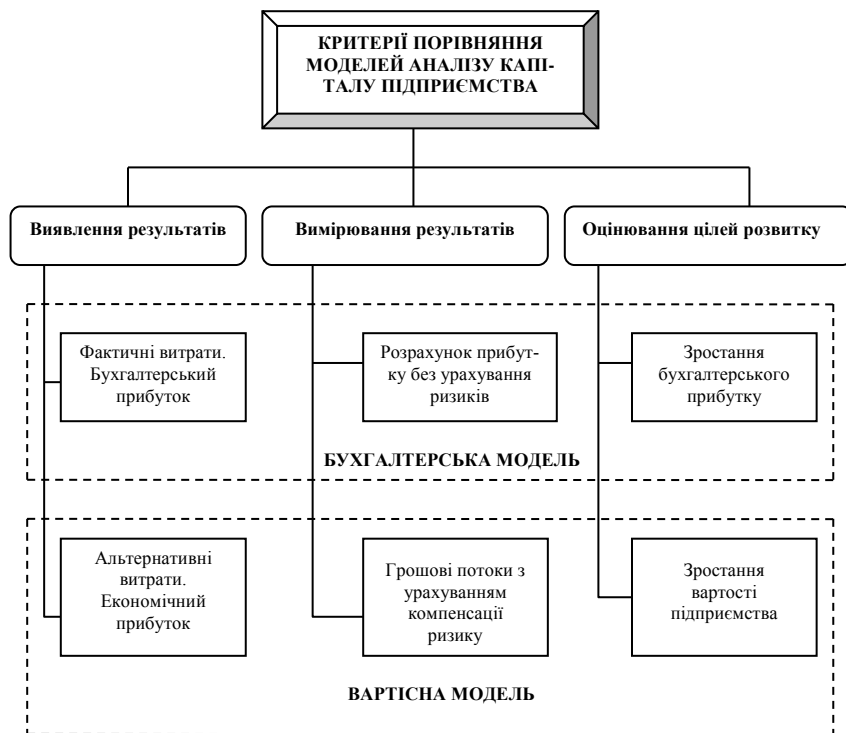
КРИТЕРІЇ ПОРІВНЯННЯ МОДЕЛЕЙ АНАЛІЗУ КАПІТАЛУ ПІДПРИЄМСТВА

Виявлення результатів

Вимірювання результатів

Оцінювання цілей розвитку

Фактичні витрати. Бухгалтерський прибуток

Розрахунок прибутку без урахування ризиків

Зростання бухгалтерського прибутку

БУХГАЛТЕРСЬКА МОДЕЛЬ

Альтернативні витрати. Економічний прибуток

Грошові потоки з урахуванням компенсації ризику

Зростання вартості підприємства

ВАРТІСНА МОДЕЛЬ